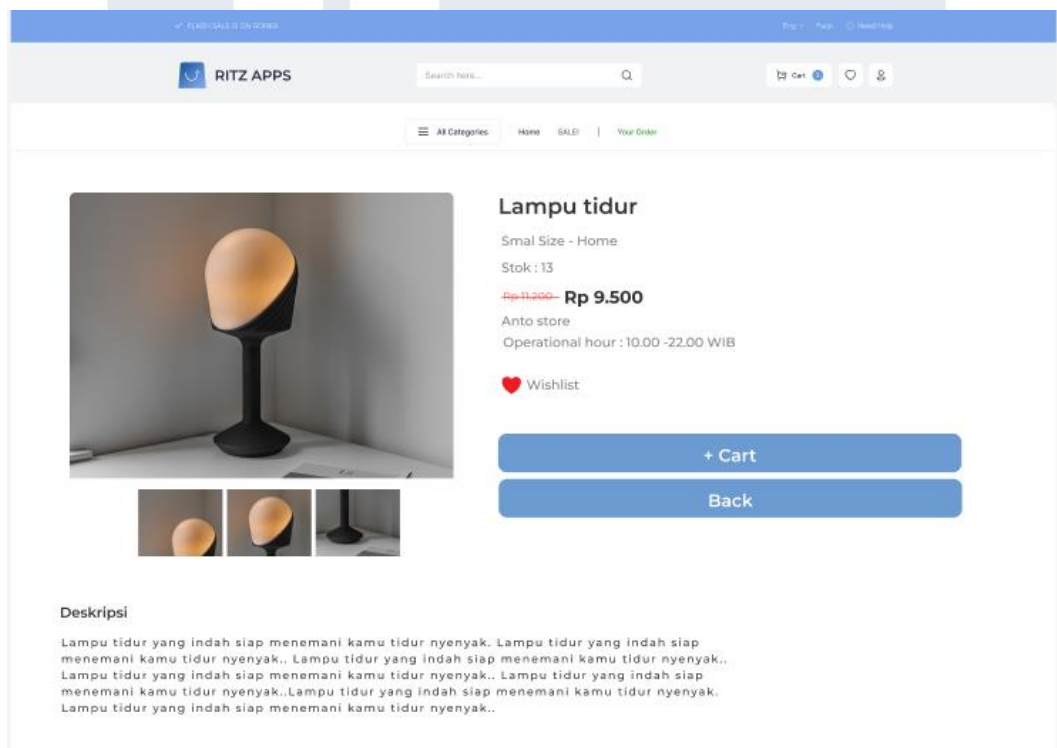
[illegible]

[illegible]

RITZ APPS

Search here...

Cart

All Categories

Home SALE! | Your Order

Lampu tidur

Smal Size - Home

Stok : 13

~~Rp 11.200~~ Rp 9.500

Anto store

Operational hour : 10.00 -22.00 WIB

Wishlist

+ Cart

Back

Deskripsi

Lampu tidur yang indah siap menemani kamu tidur nyenyak. Lampu tidur yang indah siap menemani kamu tidur nyenyak.. Lampu tidur yang indah siap menemani kamu tidur nyenyak.. Lampu tidur yang indah siap menemani kamu tidur nyenyak.. Lampu tidur yang indah siap menemani kamu tidur nyenyak..Lampu tidur yang indah siap menemani kamu tidur nyenyak. Lampu tidur yang indah siap menemani kamu tidur nyenyak..